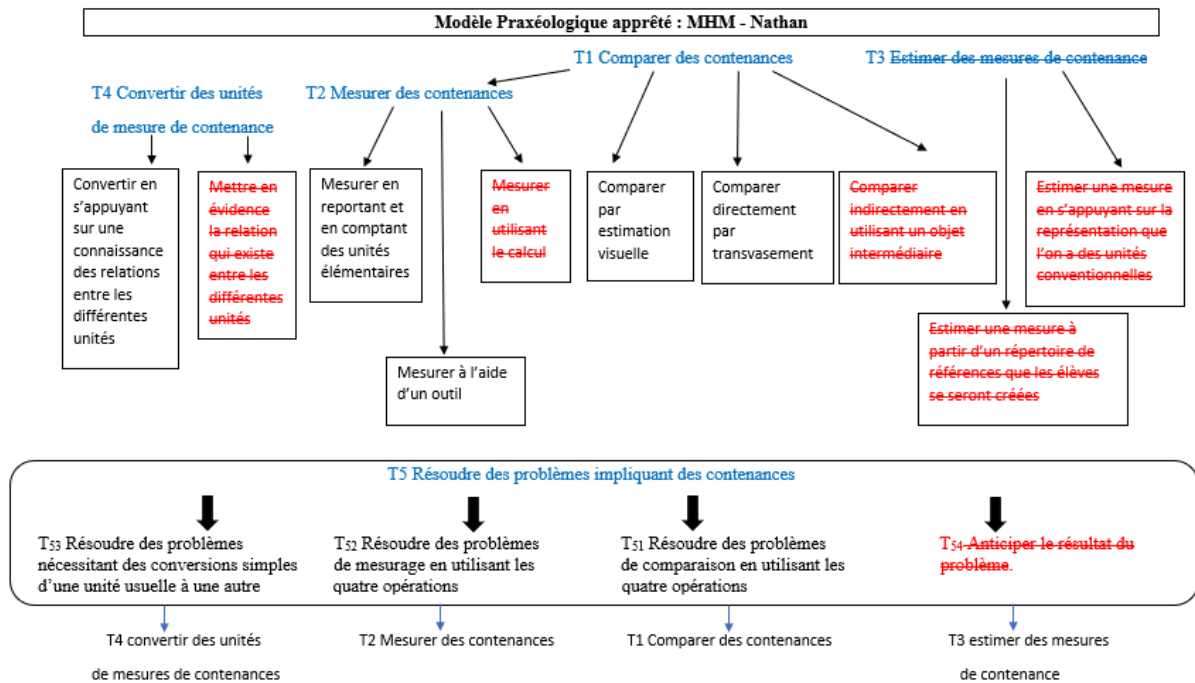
Modèle Praxéologique apprêté : MHM - Nathan

T1 Comparer des contenances

T3 Estimer des mesures de contenance

T4 Convertir des unités de mesure de contenance

T2 Mesurer des contenances

Convertir en s'appuyant sur une connaissance des relations entre les différentes unités

Mettre en évidence la relation qui existe entre les différentes unités

Mesurer en reportant et en comptant des unités élémentaires

Mesurer en utilisant le calcul

Comparer par estimation visuelle

Comparer directement par transvasement

Comparer indirectement en utilisant un objet intermédiaire

Estimer une mesure en s'appuyant sur la représentation que l'on a des unités conventionnelles

Estimer une mesure à partir d'un répertoire de références que les élèves se seront créées

Mesurer à l'aide d'un outil

T5 Résoudre des problèmes impliquant des contenances

$T_{53}$ Résoudre des problèmes nécessitant des conversions simples d'une unité usuelle à une autre

$T_{52}$ Résoudre des problèmes de mesurage en utilisant les quatre opérations

$T_{51}$ Résoudre des problèmes de comparaison en utilisant les quatre opérations

$T_{54}$ Anticiper le résultat du problème.

T4 convertir des unités de mesures de contenances

T2 Mesurer des contenances

T1 Comparer des contenances

T3 estimer des mesures de contenance